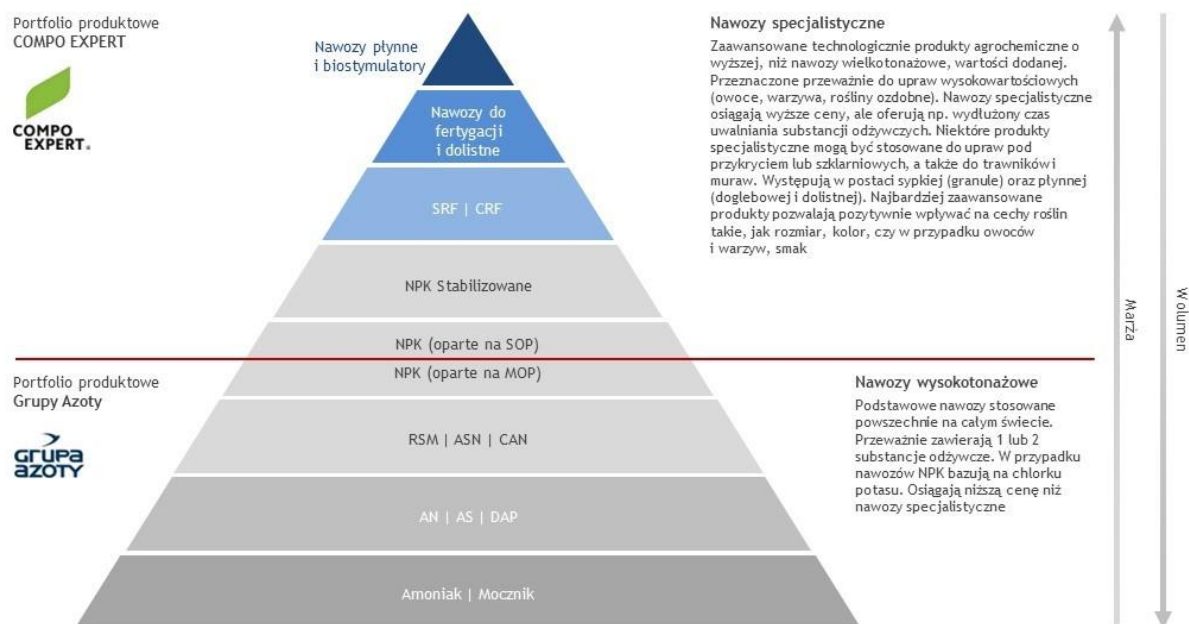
Portfolio produktowe
COMPO EXPERT

COMPO
EXPERT.

Nawozy płynne
i biostymulatory

Nawozy do
fertygacji
i dolistne

SRF | CRF

NPK Stabilizowane

NPK (oparte na SOP)

NPK (oparte na MOP)

RSM | ASN | CAN

AN | AS | DAP

Amoniak | Mocznik

Portfolio produktowe
Grupy Azoty

GRUPA
AZOTY

Nawozy specjalistyczne

Zaawansowane technologicznie produkty agrochemiczne o wyższej, niż nawozy wielkotonażowe, wartości dodanej. Przeznaczone przeważnie do upraw wysokowartościowych (owoce, warzywa, rośliny ozdobne). Nawozy specjalistyczne osiągają wyższe ceny, ale oferują np. wydłużony czas uwalniania substancji odżywczych. Niektóre produkty specjalistyczne mogą być stosowane do upraw pod przykryciem lub szklarniowych, a także do trawników i muraw. Występują w postaci sypkiej (granule) oraz płynnej (doglebowej i dolistnej). Najbardziej zaawansowane produkty pozwalają pozytywnie wpływać na cechy roślin takie, jak rozmiar, kolor, czy w przypadku owoców i warzyw, smak

Nawozy wysokotonażowe

Podstawowe nawozy stosowane powszechnie na całym świecie. Przeważnie zawierają 1 lub 2 substancje odżywcze. W przypadku nawozów NPK bazują na chlorku potasu. Osiągają niższą cenę niż nawozy specjalistyczne

Marża

Wolumen